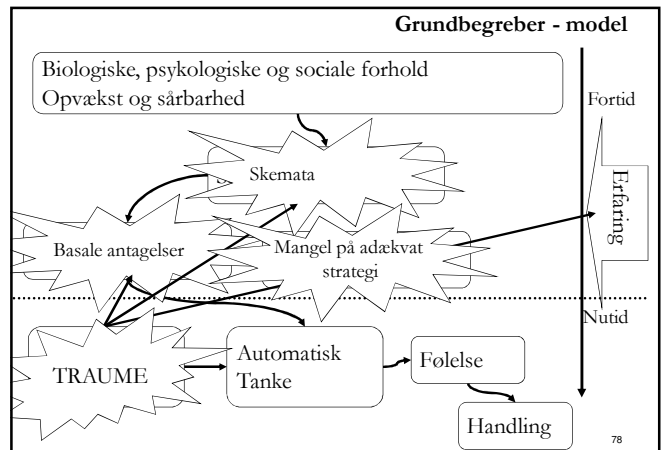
Grundbegreber - model

Biologiske, psykologiske og sociale forhold
Opvækst og sårbarhed

Fortid

Skemata

Erfaring

Basale antagelser

Mangel på adækvat strategi

Nutid

TRAUME

Automatisk Tanke

Følelse

Handling

78